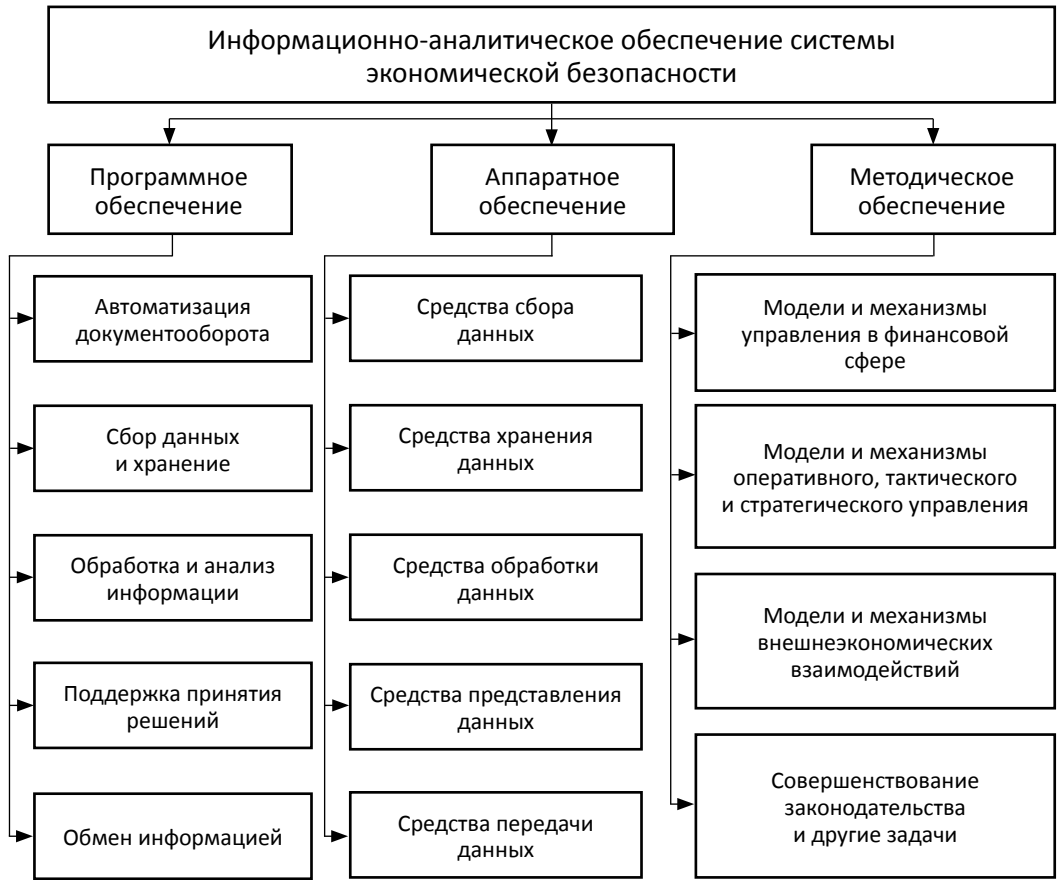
Информационно-аналитическое обеспечение системы экономической безопасности

Программное обеспечение

Аппаратное обеспечение

Методическое обеспечение

Автоматизация документооборота

Сбор данных и хранение

Обработка и анализ информации

Поддержка принятия решений

Обмен информацией

Средства сбора данных

Средства хранения данных

Средства обработки данных

Средства представления данных

Средства передачи данных

Модели и механизмы управления в финансовой сфере

Модели и механизмы оперативного, тактического и стратегического управления

Модели и механизмы внешнеэкономических взаимодействий

Совершенствование законодательства и другие задачи